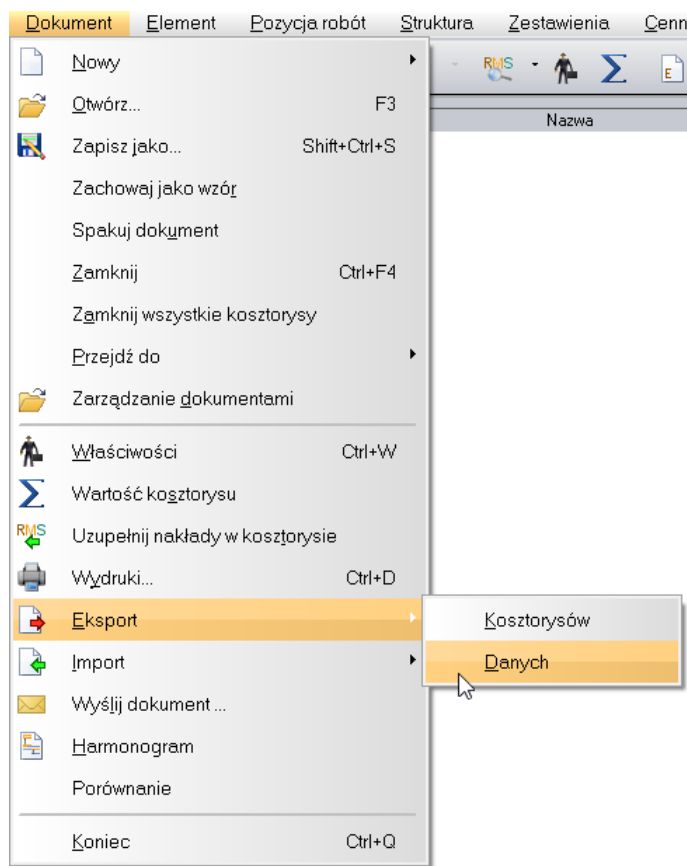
Dokument Element Pozycja robót Struktura Zestawienia Cenn

RMS Nazwa

Nowy
Otwórz... F3
Zapisz jako... Shift+Ctrl+S
Zachowaj jako wzór
Spakuj dokument
Zamknij Ctrl+F4
Zamknij wszystkie kosztorysy
Przejdź do
Zarządzanie dokumentami
Właściwości Ctrl+W
Wartość kosztorysu
Uzupełnij nakłady w kosztorysie
Wydruki... Ctrl+D
Eksport
Import
Wyślij dokument ...
Harmonogram
Porównanie
Koniec Ctrl+Q

Kosztorysów
Danych